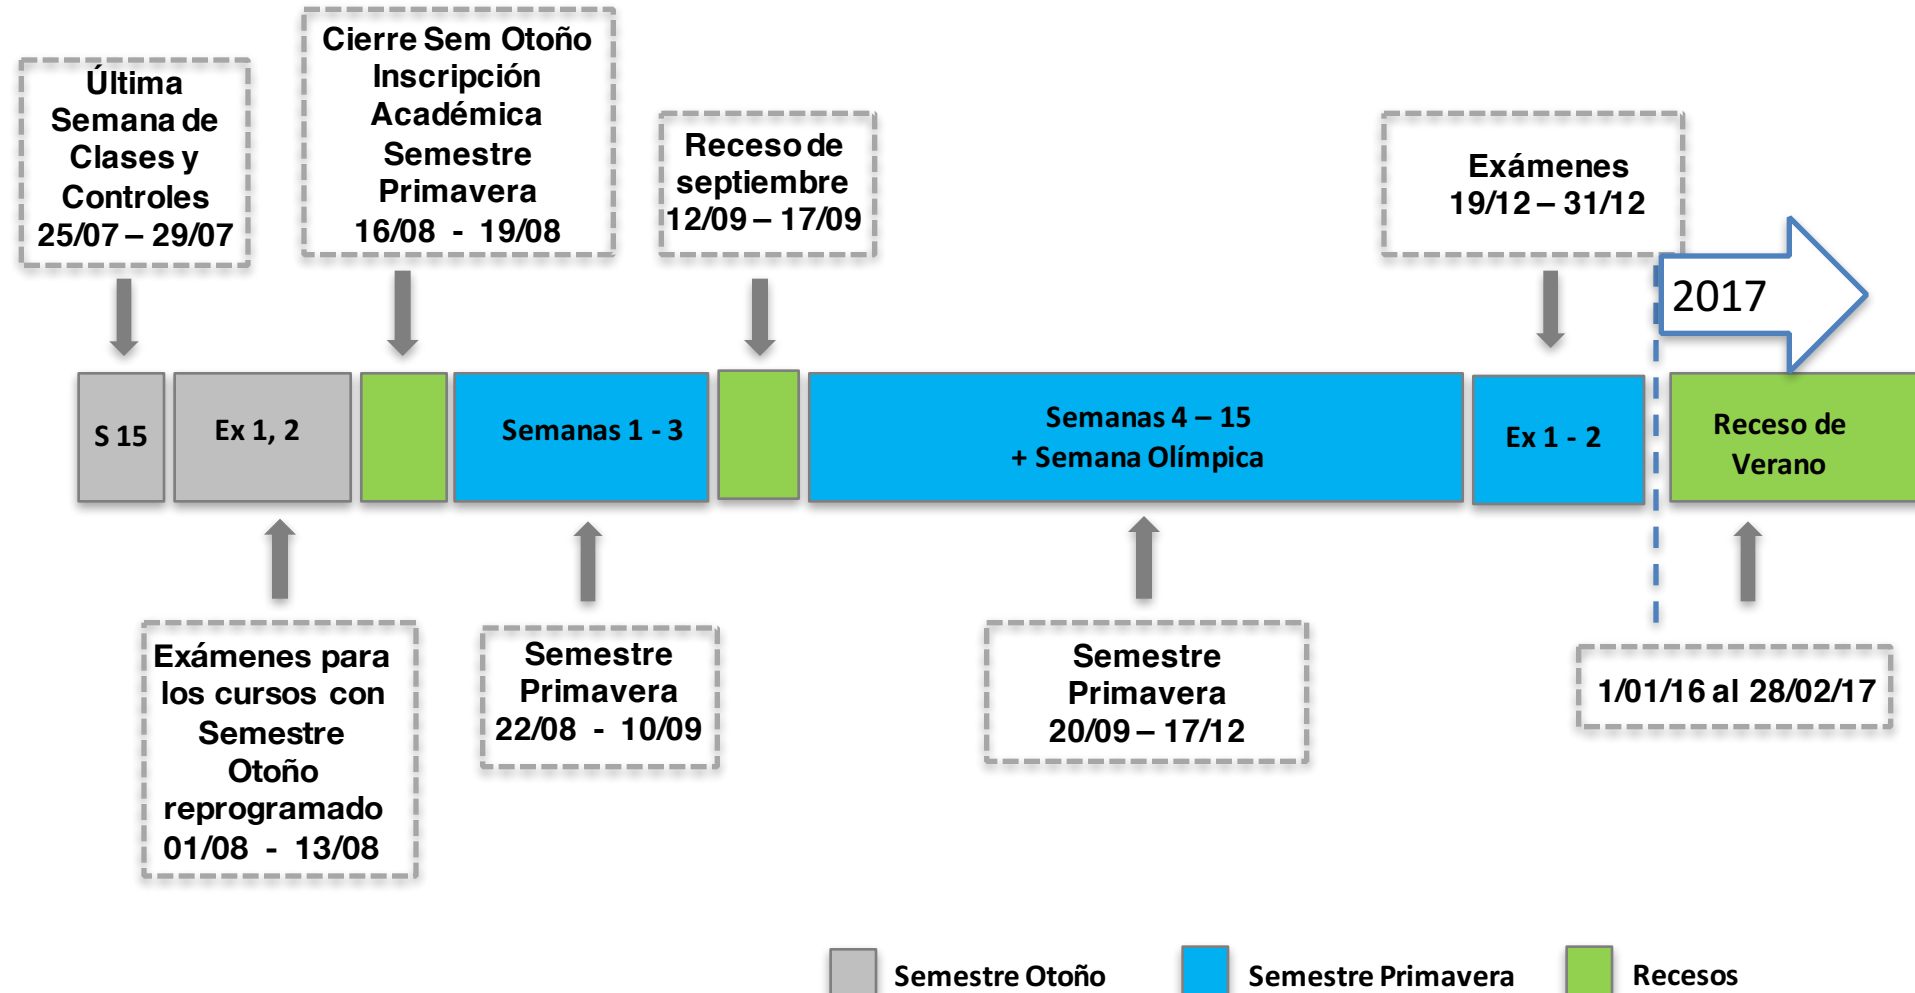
Última Semana de Clases y Controles 25/07 – 29/07

Cierre Sem Otoño Inscripción Académica Semestre Primavera 16/08 - 19/08

Receso de septiembre 12/09 – 17/09

Exámenes 19/12 – 31/12

2017

S 15

Ex 1, 2

Semanas 1 - 3

Semanas 4 – 15 + Semana Olímpica

Ex 1 - 2

Receso de Verano

Exámenes para los cursos con Semestre Otoño reprogramado 01/08 - 13/08

Semestre Primavera 22/08 - 10/09

Semestre Primavera 20/09 – 17/12

1/01/16 al 28/02/17

Semestre Otoño

Semestre Primavera

Recesos